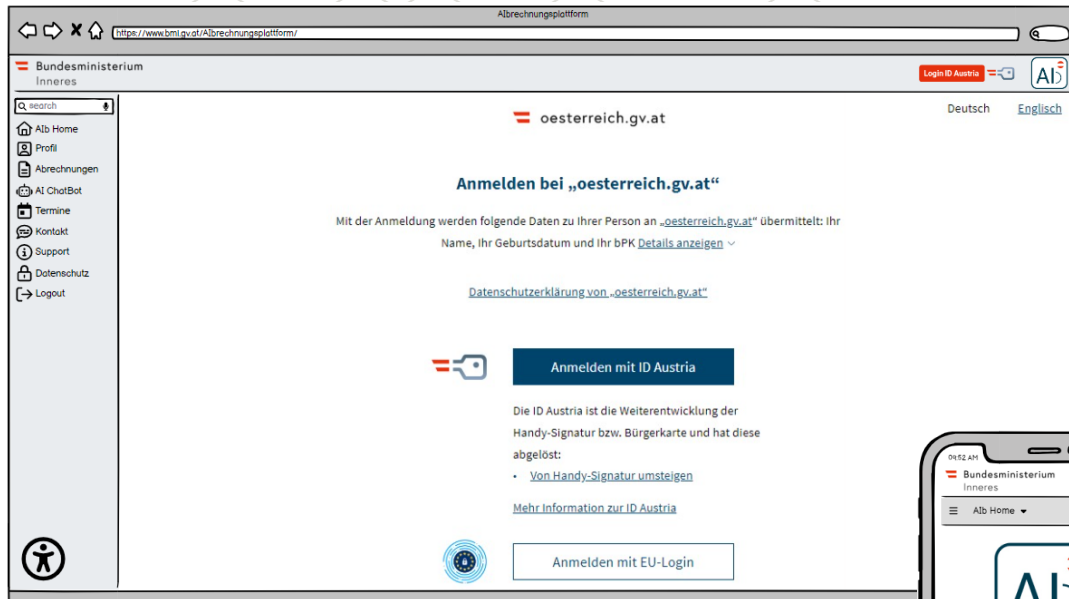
Albrechnungsplattform

https://www.bmi.gv.at/Albrechnungsplattform/

Bundesministerium
Inneres

Login ID Austria

Alb

search

Alb Home
Profil
Abrechnungen
AI ChatBot
Termine
Kontakt
Support
Datenschutz
Logout

oesterreich.gv.at

Deutsch Englisch

Anmelden bei „oesterreich.gv.at“

Mit der Anmeldung werden folgende Daten zu Ihrer Person an „oesterreich.gv.at“ übermittelt: Ihr Name, Ihr Geburtsdatum und Ihr bPK Details anzeigen

Datenschutzerklärung von „oesterreich.gv.at“

Anmelden mit ID Austria

Die ID Austria ist die Weiterentwicklung der Handy-Signatur bzw. Bürgerkarte und hat diese abgelöst:

• Von Handy-Signatur umsteigen

Mehr Information zur ID Austria

Anmelden mit EU-Login

09:52 AM

Bundesministerium
Inneres

Alb Home

Alb